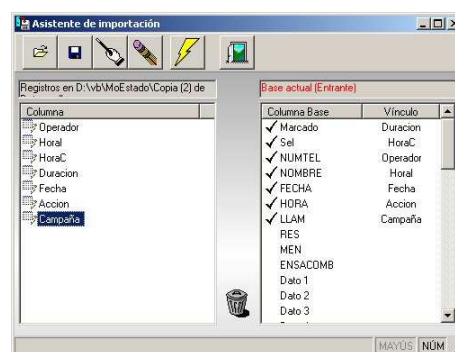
Asistente de importación

Registros en D:\vb\MoEstado\Copia (2) de

Base actual (Entrante)

Columna
Operador
Horal
HoraC
Duracion
Fecha
Accion
Campaña

| Columna Base | Vínculo |
|---|---|
| Marcado | Duracion |
| Sel | HoraC |
| NUMTEL | Operador |
| NOMBRE | Horal |
| FECHA | Fecha |
| HORA | Accion |
| LLAM | Campaña |
| RES | |
| MEN | |
| ENSACOMB | |
| Dato 1 | |
| Dato 2 | |
| Dato 3 | |

MAYÚS NÚM